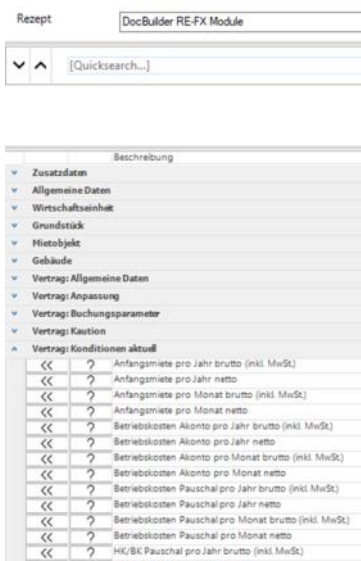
Rezept

DocBuilder RE-FX Module

[Quicksearch...]

Beschreibung

Zusatzdaten

Allgemeine Daten

Wirtschaftseinheit

Grundstück

Mietobjekt

Gebäude

Vertrag: Allgemeine Daten

Vertrag: Anpassung

Vertrag: Buchungsparameter

Vertrag: Kaution

Vertrag: Konditionen aktuell

| | | |
|---|---|---|
| << | ? | Anfangsmiete pro Jahr brutto (inkl. MwSt.) |
| << | ? | Anfangsmiete pro Jahr netto |
| << | ? | Anfangsmiete pro Monat brutto (inkl. MwSt.) |
| << | ? | Anfangsmiete pro Monat netto |
| << | ? | Betriebskosten Akonto pro Jahr brutto (inkl. MwSt.) |
| << | ? | Betriebskosten Akonto pro Jahr netto |
| << | ? | Betriebskosten Akonto pro Monat brutto (inkl. MwSt.) |
| << | ? | Betriebskosten Akonto pro Monat netto |
| << | ? | Betriebskosten Pauschal pro Jahr brutto (inkl. MwSt.) |
| << | ? | Betriebskosten Pauschal pro Jahr netto |
| << | ? | Betriebskosten Pauschal pro Monat brutto (inkl. MwSt.) |
| << | ? | Betriebskosten Pauschal pro Monat netto |
| << | ? | HK/BK Pauschal pro Jahr brutto (inkl. MwSt.) |